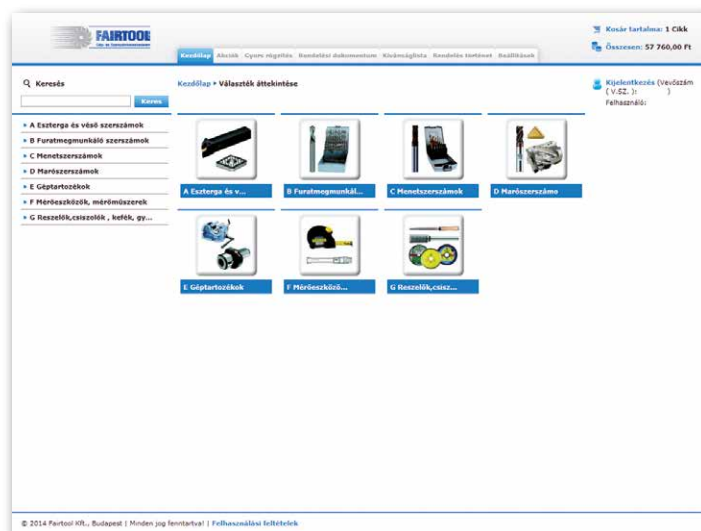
FAIRTOOL

Kezdőlap Akciók Gyors rögzítés Rendelési dokumentum Kívánságlista Rendelés történet Beállítások

Kosár tartalma: 1 Cikk
Összesen: 57 760,00 Ft

Keresés

Keres

▸ A Eszterga és véső szerszámok
▸ B Furatmegmunkáló szerszámok
▸ C Menetszerszámok
▸ D Marószerszámok
▸ E Géptartozékok
▸ F Mérőeszközök, mérőműszerek
▸ G Reszelők,csiszolók , kefék, gy...

Kezdőlap ▸ Választék áttekintése

A Eszterga és v...
B Furatmegmunkál...
C Menetszerszámok
D Marószerszámo
E Géptartozékok
F Mérőeszközö...
G Reszelők,csisz...

Kijelentkezés (Vevőszám ( V.SZ. ): )
Felhasználó:

© 2014 Fairtool Kft., Budapest | Minden jog fenntartva! | Felhasználási feltételek